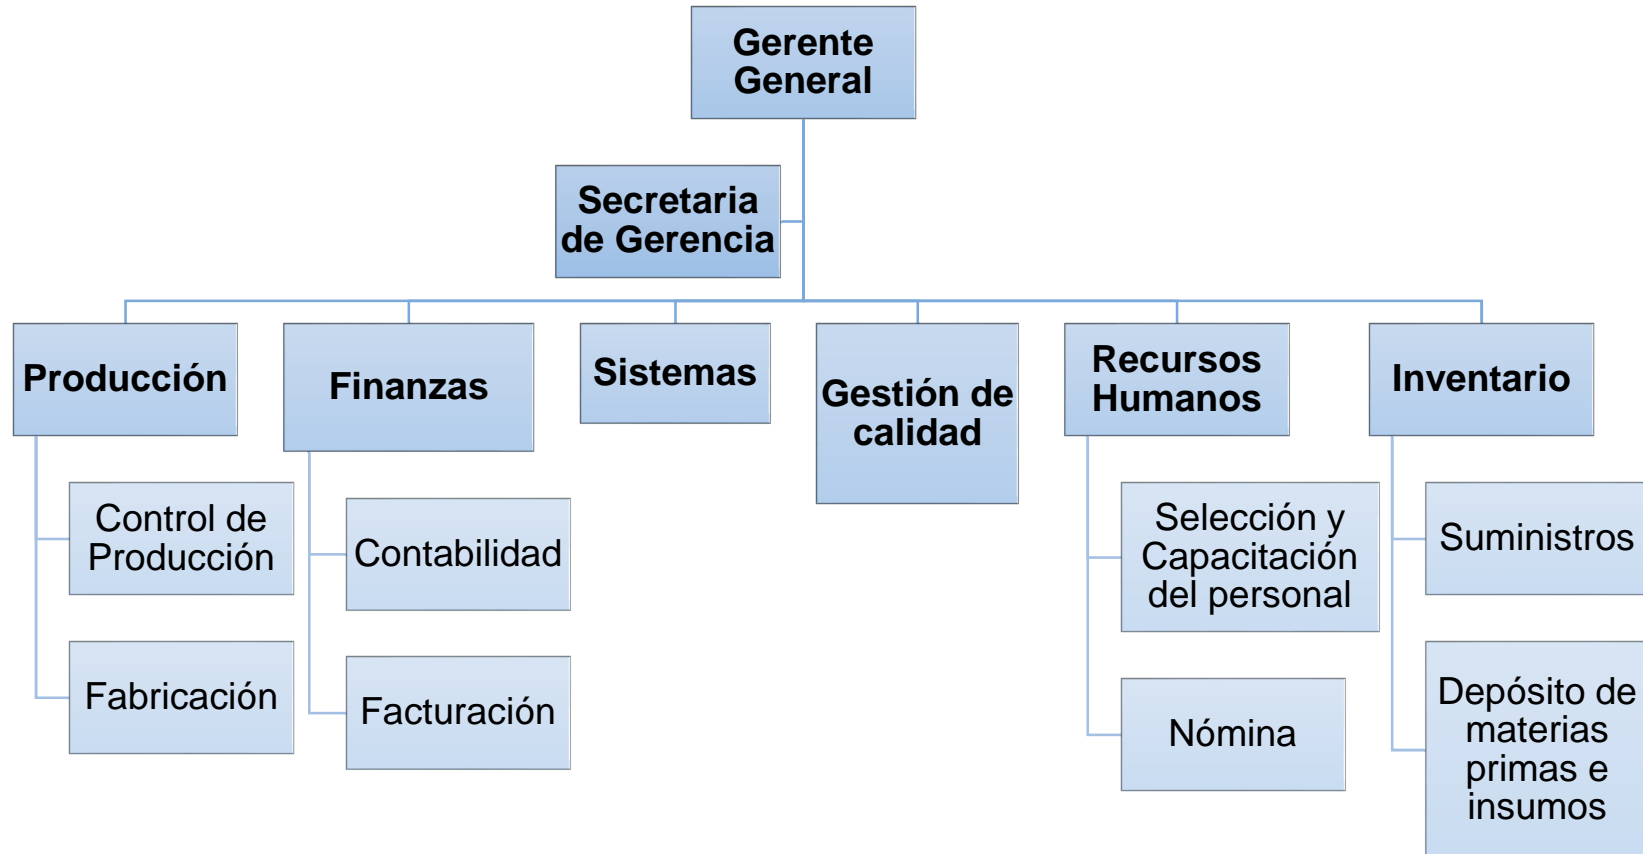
Gerente General

Secretaria de Gerencia

Producción

Control de Producción

Fabricación

Finanzas

Contabilidad

Facturación

Sistemas

Gestión de calidad

Recursos Humanos

Selección y Capacitación del personal

Nómina

Inventario

Suministros

Depósito de materias primas e insumos